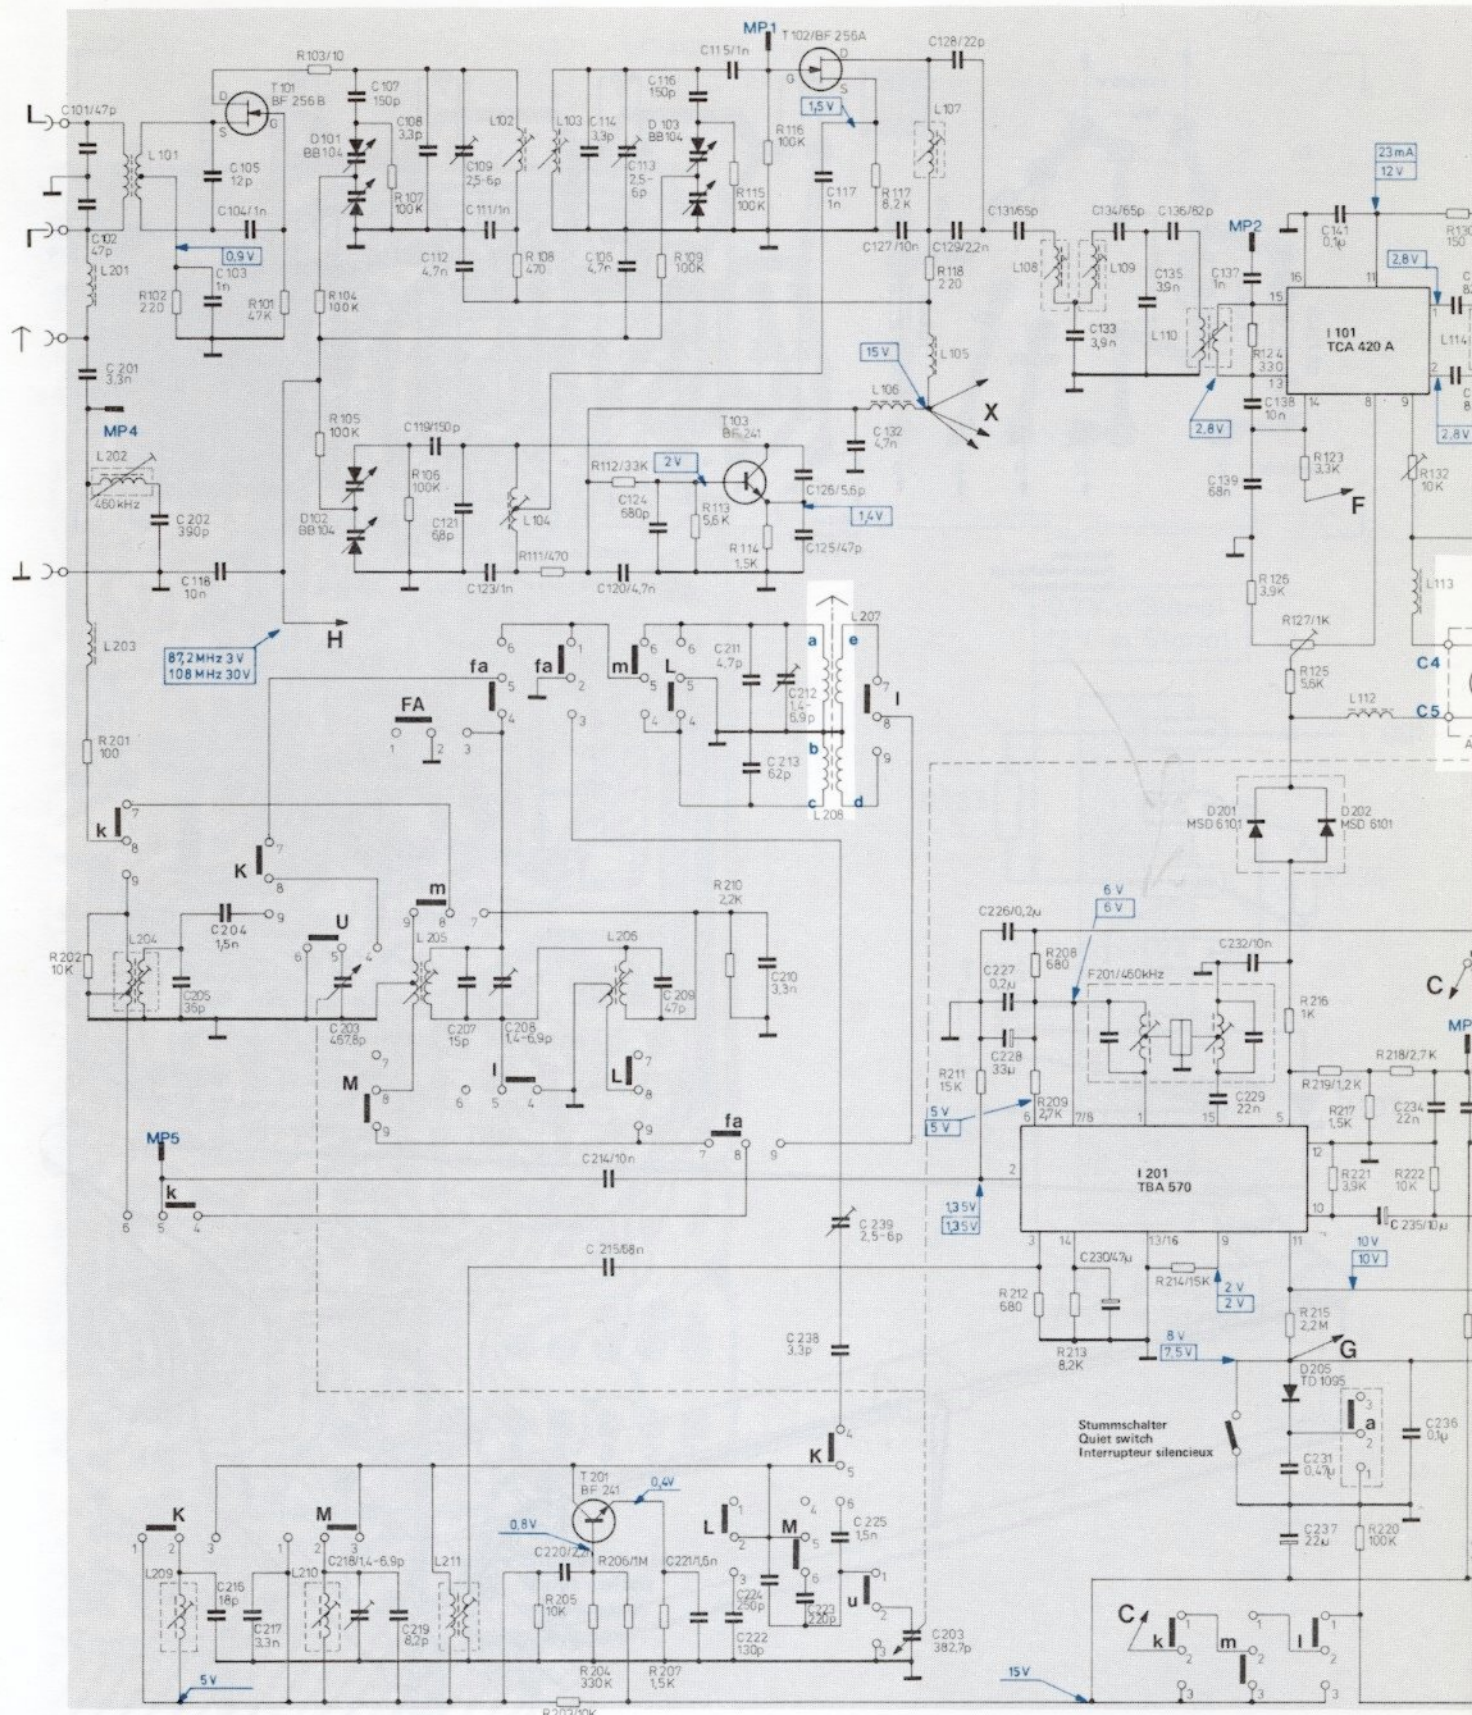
MP1
T102/BF 256A
C128/22p
R103/10
C115/1n
T101 BF 256 B
C107 150p
C116 150p
1,5 V
L107
L
C101/47p
D101 BB104
C108 3,3p
L102
L103
C114 3,3p
D103 BB104
R116 100K
L101
C105 12p
R107 100K
C109 2,5-6p
C113 2,5-6p
R115 100K
C117 1n
R117 8,2K
C104/1n
C111/1n
C127/10n
C129/2,2n
C131/65p
C134/65p
C136/82p
MP2
C141 0,1µ
R130 150
23 mA
12 V
C102 47p
0,9 V
L201
C103 1n
R102 220
R101 47K
C112 4,7n
R108 470
C105 4,7n
R109 100K
R118 220
L108
L109
C135 3,9n
C137 1n
16
11
2,8 V
R104 100K
15
C133 3,9n
L110
R124 330
I 101 TCA 420 A
L114
C 201 3,3n
15 V
L105
13
MP4
R105 100K
C119/150p
L106
X
C138 10n
14
8
9
T103 BF 241
C132 4,7n
2,8 V
2,8 V
L 202
460 kHz
R106 100K
R112/33K
2 V
C126/5,6p
R123 3,3K
R132 10K
C202 390p
C124 680p
R113 5,6K
1,4 V
C139 68n
F
D102 BB104
C121 68p
L104
R114 1,5K
C125/47p
C118 10n
C123/1n
R111/470
C120/4,7n
R126 3,9K
L113
H
L207
R127/1K
L203
87,2 MHz 3 V
108 MHz 30 V
fa
fa
m
L
C211 4,7p
a
e
C4
R125 5,6K
C212 1,4-5,9p
FA
L112
C5
C 213 62p
b
R 201 100
c
d
L208
D201 MSD 6101
D202 MSD 6101
k
K
m
R 210 2,2K
6 V
6 V
C226/0,2µ
R208 680
C232/10n
C204 1,5n
U
L 205
L206
C227 0,2µ
F201/460kHz
R202 10K
L204
C210 3,3n
C209 47p
R216 1K
C
C205 36p
C203 467,8p
C207 15p
C208 1,4-6,9p
C228 33µ
MP
R218/2,7K
R211 15K
R219/1,2K
M
l
L
R209 2,7K
C229 22n
R217 1,5K
C234 22n
5 V
5 V
fa
MP5
C214/10n
I 201 TBA 570
R221 3,9K
R222 10K
k
C 239 2,5-6p
1,35 V
1,35 V
C 235/10µ
C 215/68n
C230/47µ
10 V
10 V
R 212 680
R214/15K
2 V
2 V
R 215 2,2M
C 238 3,3p
R213 8,2K
8 V
7,5 V
G
D205 TD 1095
Stummschalter
Quiet switch
Interrupteur silencieux
a
C 236 0,1µ
K
T 201 BF 241
0,4V
C231 0,47µ
K
M
0,8 V
L
M
C 225 1,5n
C237 22µ
R220 100K
L209
C216 18p
L210
C218/1,4-6,9p
L211
C220/2,2n
R206/1M
C221/1,6n
C217 3,3n
C219 8,2p
R 205 10K
C224 250p
C223 220p
u
C203 382,7p
C
k
m
l
C222 130p
R204 330K
R207 1,5K
5 V
15 V
R203/10K